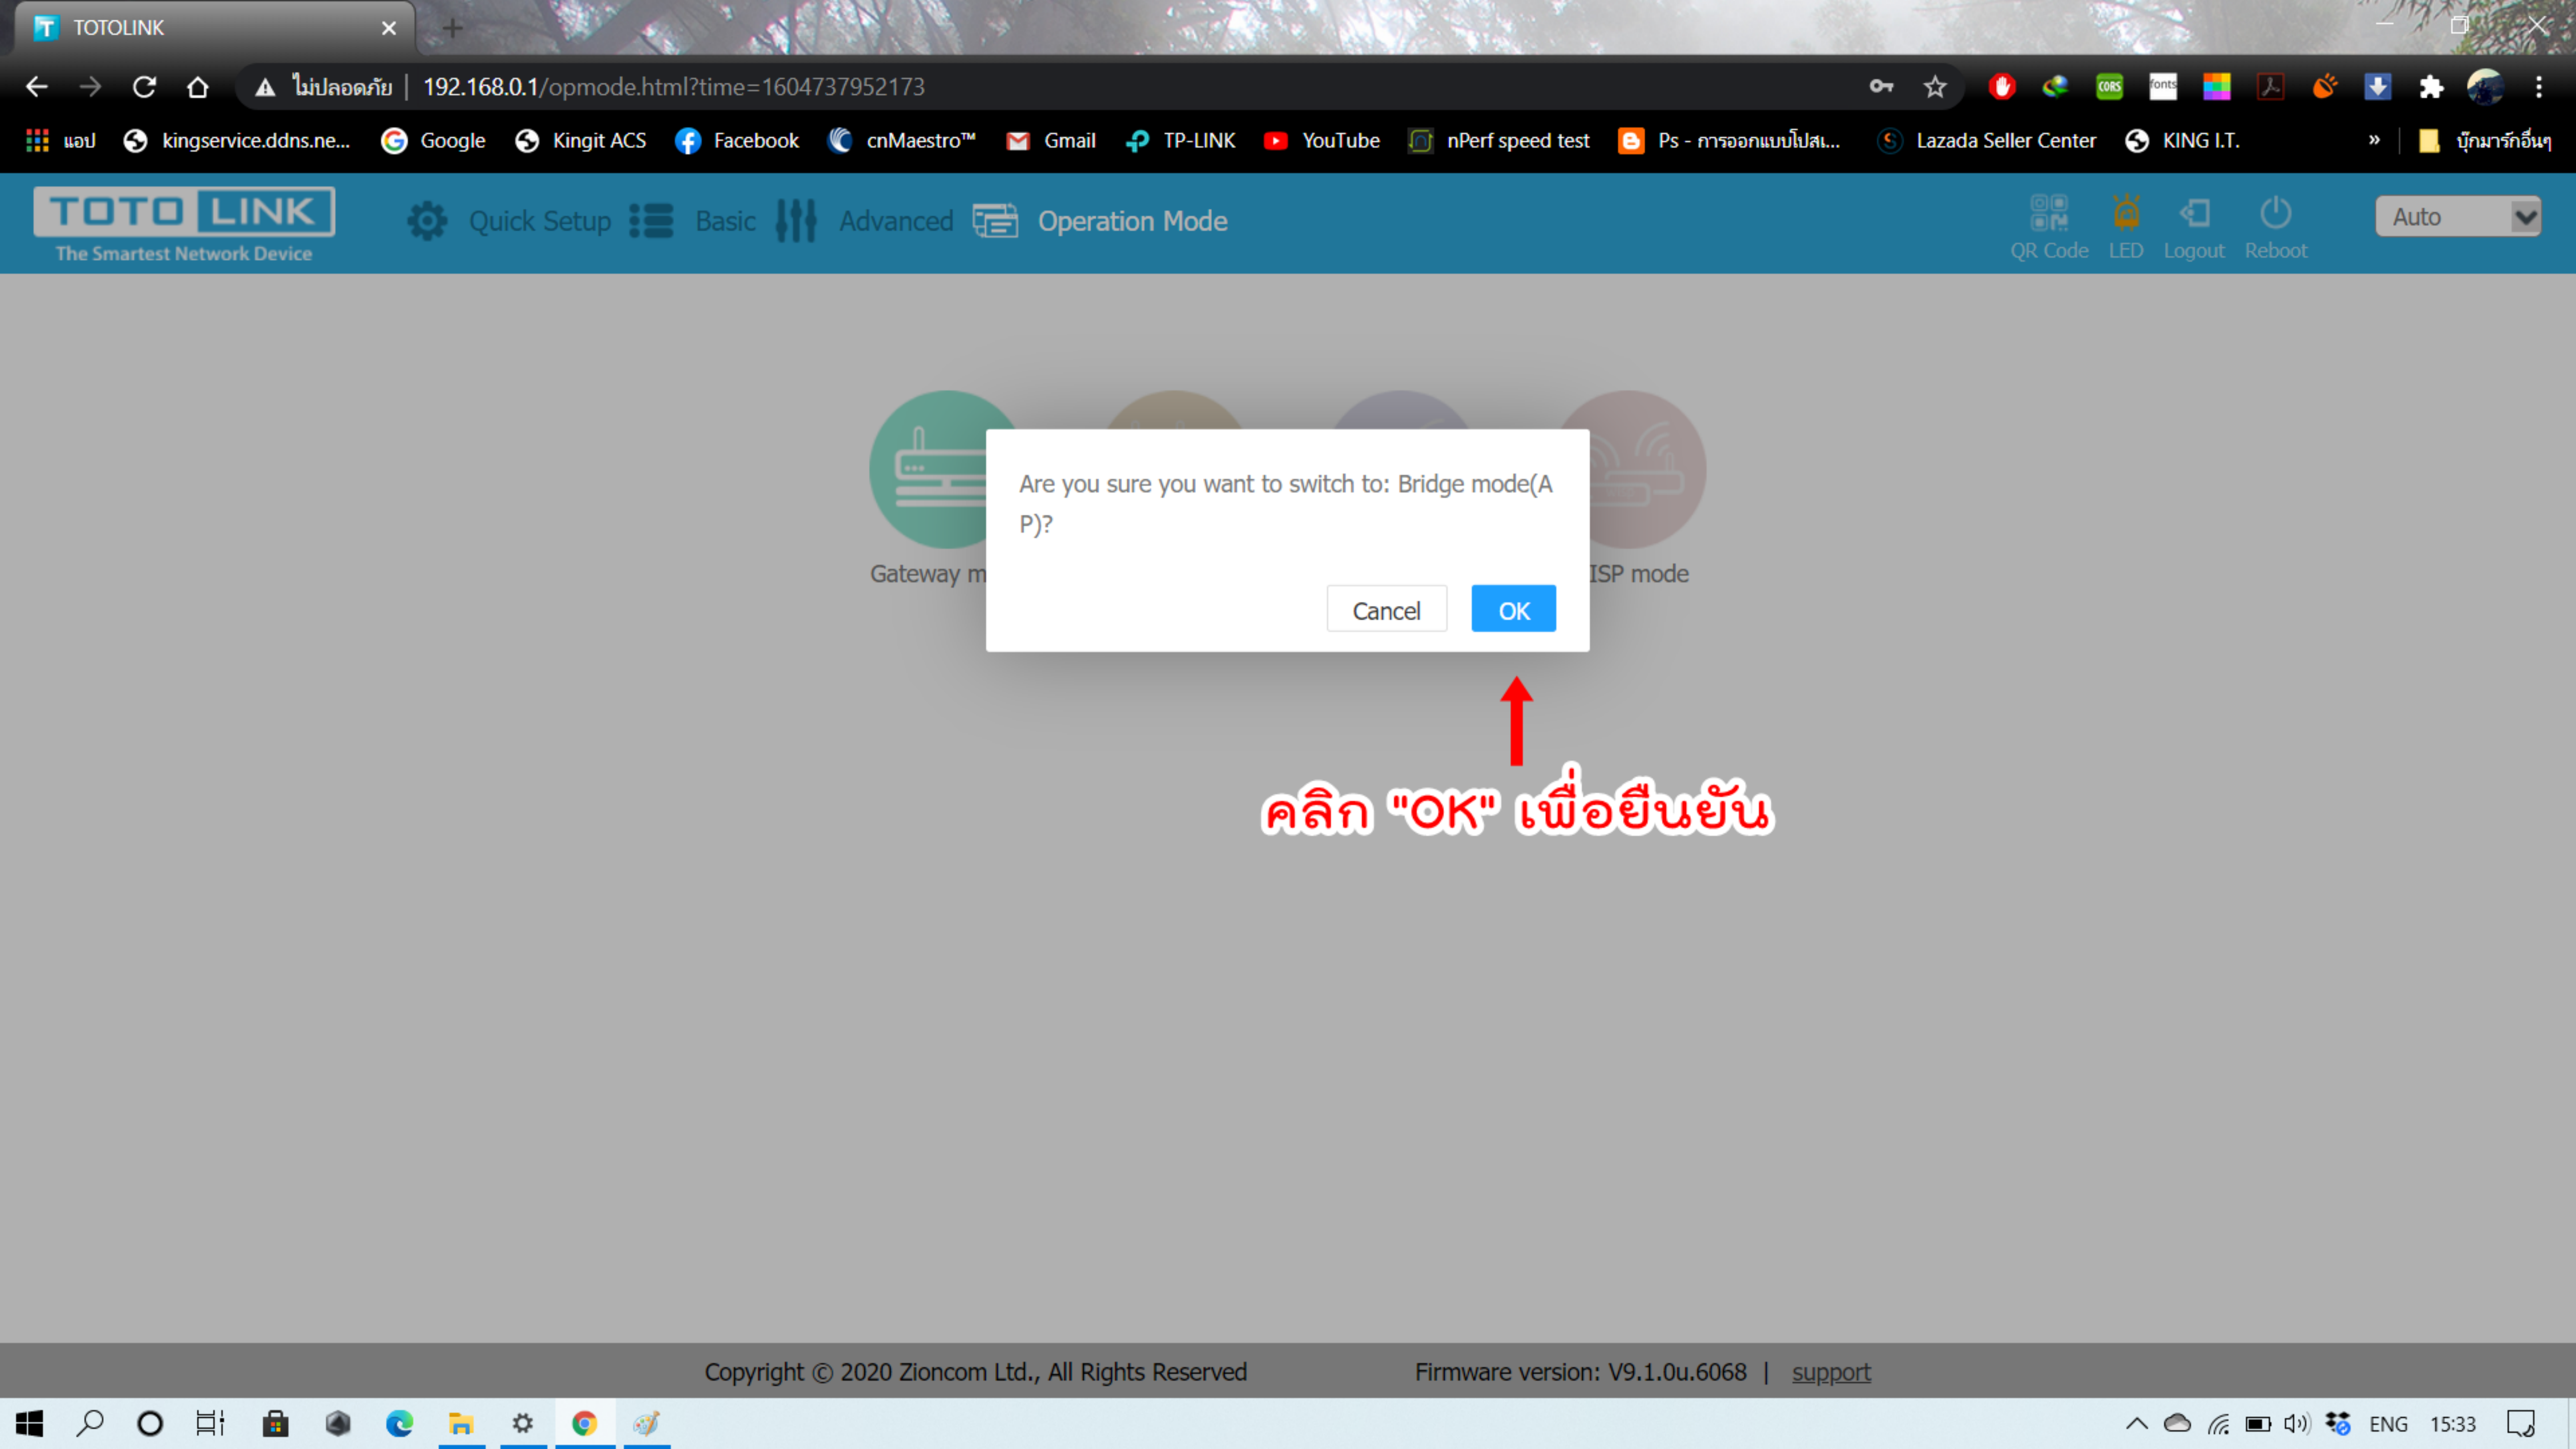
TOTOLINK

ไม่ปลอดภัย | 192.168.0.1/opmode.html?time=1604737952173

แอป kingservice.ddns.ne... Google Kingit ACS Facebook cnMaestro™ Gmail TP-LINK YouTube nPerf speed test Ps - การออกแบบโปสเ... Lazada Seller Center KING I.T. » บุ๊กมาร์กอื่นๆ

TOTO LINK
The Smartest Network Device

Quick Setup Basic Advanced Operation Mode

QR Code LED Logout Reboot Auto

Gateway m

ISP mode

Are you sure you want to switch to: Bridge mode(AP)?

Cancel OK

คลิก "OK" เพื่อยืนยัน

Copyright © 2020 Zioncom Ltd., All Rights Reserved Firmware version: V9.1.0u.6068 | support

ENG 15:33